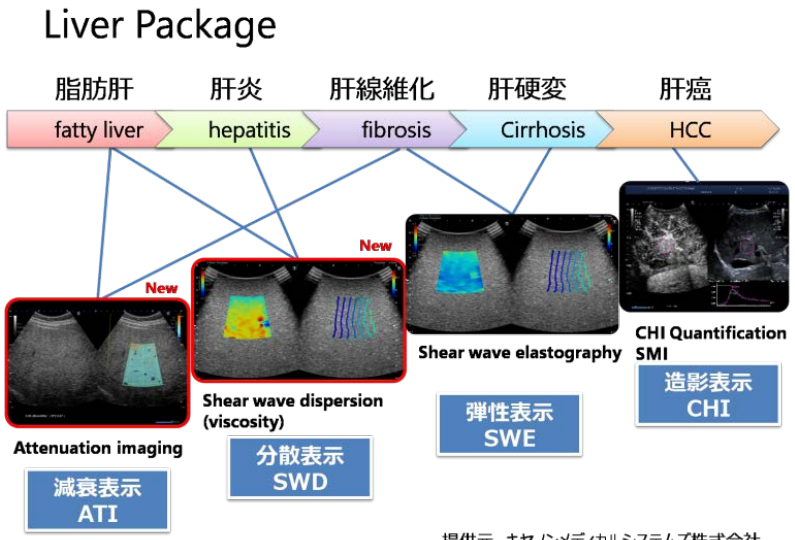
Liver Package

| 脂肪肝 | 肝炎 | 肝線維化 | 肝硬変 | 肝癌 |
|---|---|---|---|---|
| fatty liver | hepatitis | fibrosis | Cirrhosis | HCC |

New

New

Attenuation imaging

減衰表示
ATI

Shear wave dispersion (viscosity)

分散表示
SWD

Shear wave elastography

弾性表示
SWE

CHI Quantification
SMI

造影表示
CHI

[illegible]